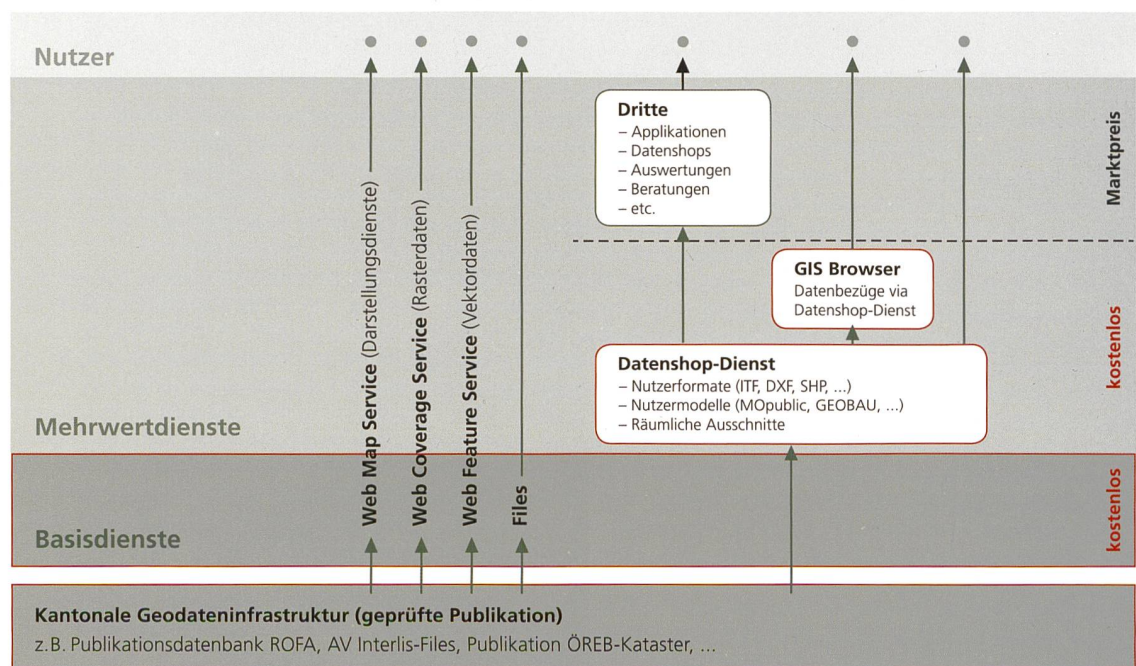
Nutzer

Marktpreis

Dritte
– Applikationen
– Datenshops
– Auswertungen
– Beratungen
– etc.

GIS Browser
Datenbezüge via Datenshop-Dienst

kostenlos

Datenshop-Dienst
– Nutzerformate (ITF, DXF, SHP, ...)
– Nutzermodelle (MOpublic, GEOBAU, ...)
– Räumliche Ausschnitte

Web Map Service (Darstellungsdienste)

Web Coverage Service (Rasterdaten)

Web Feature Service (Vektordaten)

Files

Mehrwertdienste

Basisdienste

kostenlos

Kantonale Geodateninfrastruktur (geprüfte Publikation)
z.B. Publikationsdatenbank ROFA, AV Interlis-Files, Publikation ÖREB-Kataster, ...